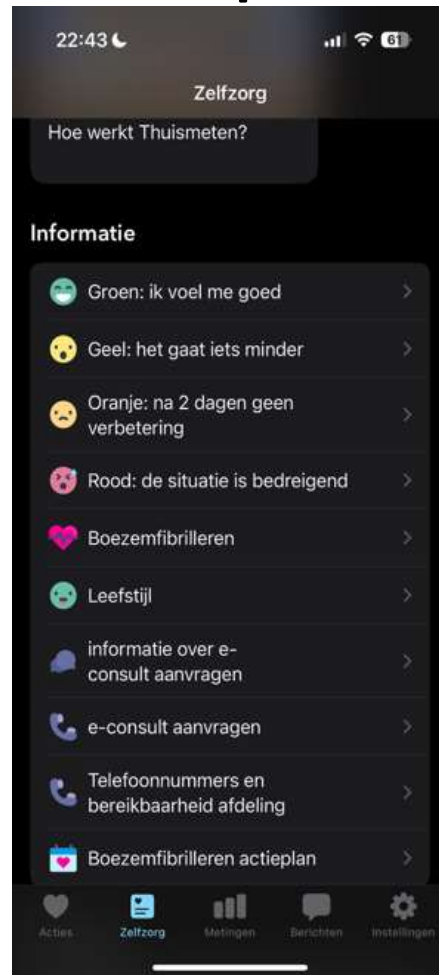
22:43

61

Zelfzorg

Hoe werkt Thuismeten?

Informatie

Groen: ik voel me goed

Geel: het gaat iets minder

Oranje: na 2 dagen geen verbetering

Rood: de situatie is bedreigend

Boezemfibrilleren

Leefstijl

informatie over e-consult aanvragen

e-consult aanvragen

Telefoonnummers en bereikbaarheid afdeling

Boezemfibrilleren actieplan

Acties Zelfzorg Metingen Berichten Instellingen